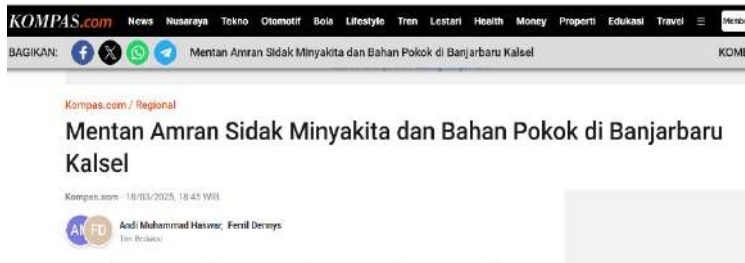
KOMPAS.com News Nusaraya Tekno Otomotif Bola Lifestyle Tren Lestari Health Money Properti Edukasi Travel ☰ Memb

BAGIKAN: Mentan Amran Sidak Minyakita dan Bahan Pokok di Banjarbaru Kalsel KOM

Kompas.com / Regional

Mentan Amran Sidak Minyakita dan Bahan Pokok di Banjarbaru Kalsel

Kompas.com - 18/03/2025, 18:45 WIB

AK FD Andi Muhammad Haswar, Ferril Dennys

Tim Redaksi